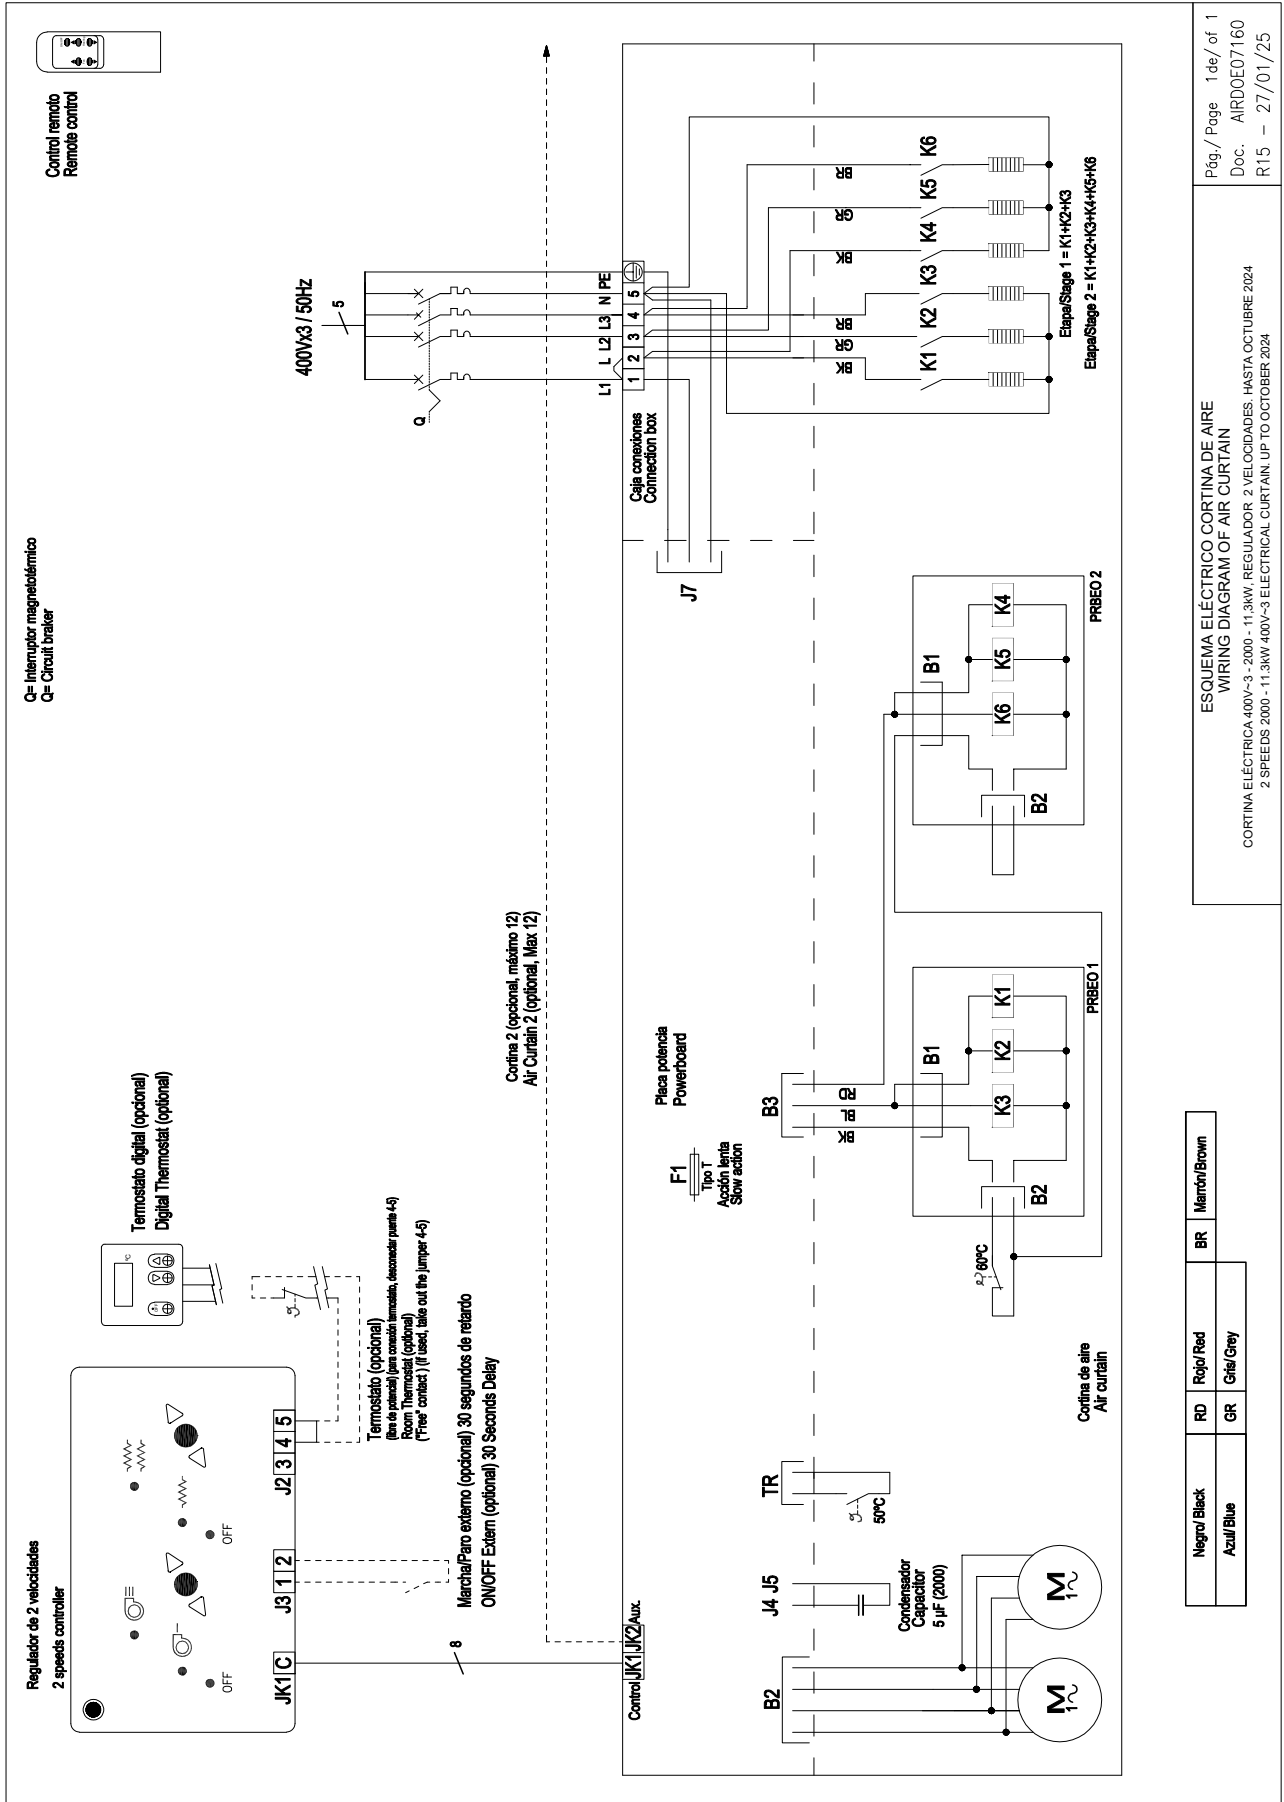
Control remoto
Remote control

400Vx3 / 50Hz
5
Q
L1 L2 L3 N PE
1 2 3 4 5
BK GR BR
K1 K2 K3
BK GR BR
K4 K5 K6
Etapa/Stage 1 = K1+K2+K3
Etapa/Stage 2 = K1+K2+K3+K4+K5+K6

Caja conexiones
Connection box
J7

Q= Interruptor magnetotérmico
Q= Circuit braker

B1
K4 K5 K6
B2
PRBEO 2

Cortina 2 (opcional, máximo 12)
Air Curtain 2 (optional, Max 12)

Placa potencia
Powerboard

B3
RD BL BK
B1
K1 K2 K3
B2
PRBEO 1

F1
Tipo T
Acción lenta
Slow action

60ºC

Termostato digital (opcional)
Digital Thermostat (optional)

Termostato (opcional)
(libre de potencial) (para conexión termostato, desconectar puente 4-5)
Room Thermostat (optional)
("Free" contact ) (If used, take out the jumper 4-5)

Marcha/Paro externo (opcional) 30 segundos de retardo
ON/OFF Extern (optional) 30 Seconds Delay

Regulador de 2 velocidades
2 speeds controller
OFF
OFF
JK1 C
J3 1 2
J2 3 4 5
8

Control JK1 JK2 Aux.

TR
50ºC
J4 J5
Condensador
Capacitor
5 µF (2000)
B2
M 1~
M 1~

Cortina de aire
Air curtain

| Negro/ Black | RD | Rojo/ Red | BR | Marrón/Brown |
|---|---|---|---|---|
| Azul/ Blue | GR | Gris/Grey | | |

ESQUEMA ELÉCTRICO CORTINA DE AIRE
WIRING DIAGRAM OF AIR CURTAIN
CORTINA ELÉCTRICA 400V~3 - 2000 - 11,3kW, REGULADOR 2 VELOCIDADES. HASTA OCTUBRE 2024
2 SPEEDS 2000 - 11.3kW 400V~3 ELECTRICAL CURTAIN. UP TO OCTOBER 2024

Pág./ Page 1de/ of 1
Doc. AIRDOE07160
R15 - 27/01/25